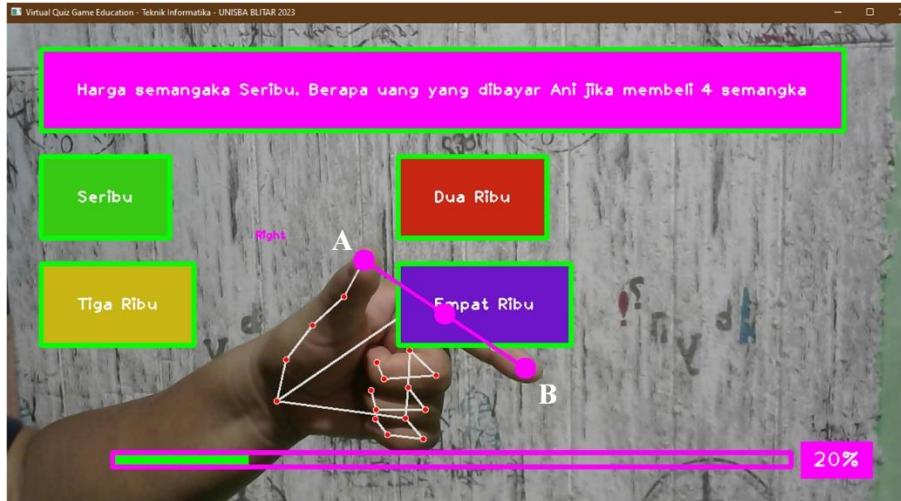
Virtual Quiz Game Education - Teknik Informatika - UNISBA BLITAR 2023

Harga semangaka Seribu. Berapa uang yang dibayar Ani jika membeli 4 semangka

Seribu

Dua Ribu

Right

A

Tiga Ribu

Empat Ribu

B

20%